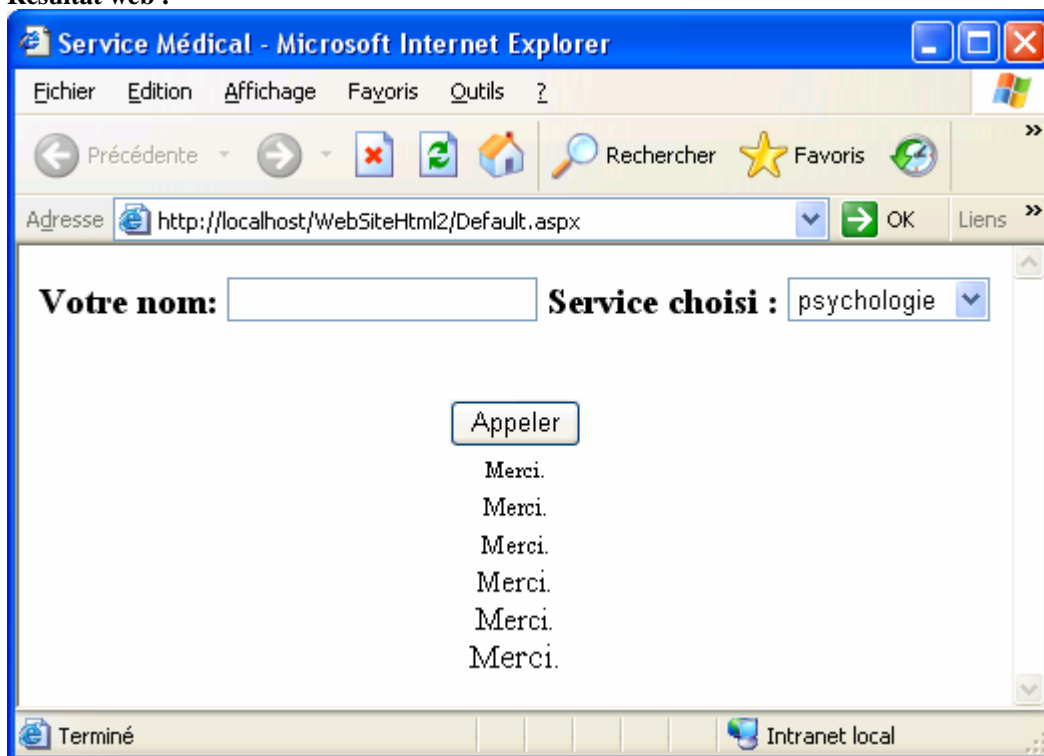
Résultat web :

Service Médical - Microsoft Internet Explorer

Fichier Edition Affichage Favoris Outils ?

Précédente Rechercher Favoris

Adresse http://localhost/WebSiteHtml2/Default.aspx OK Liens

Votre nom: Service choisi : psychologie

Appeler

Merci.
Merci.
Merci.
Merci.
Merci.
Merci.

Terminé Intranet local